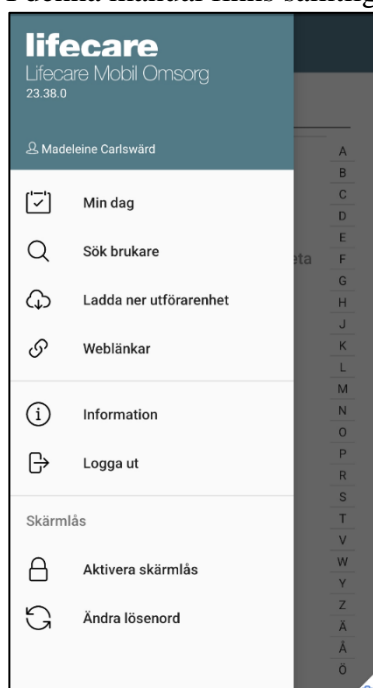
I denna manual finns samling

lifecare
Lifecare Mobil Omsorg
23.38.0

Madeleine Carlswärd

Min dag

Sök brukare

Ladda ner utförarenhet

Weblänkar

Information

Logga ut

Skärmlås

Aktivera skärmlås

Ändra lösenord

eta

A
B
C
D
E
F
G
H
J
K
L
M
N
O
P
R
S
T
V
W
Y
Z
Ä
Å
Ö